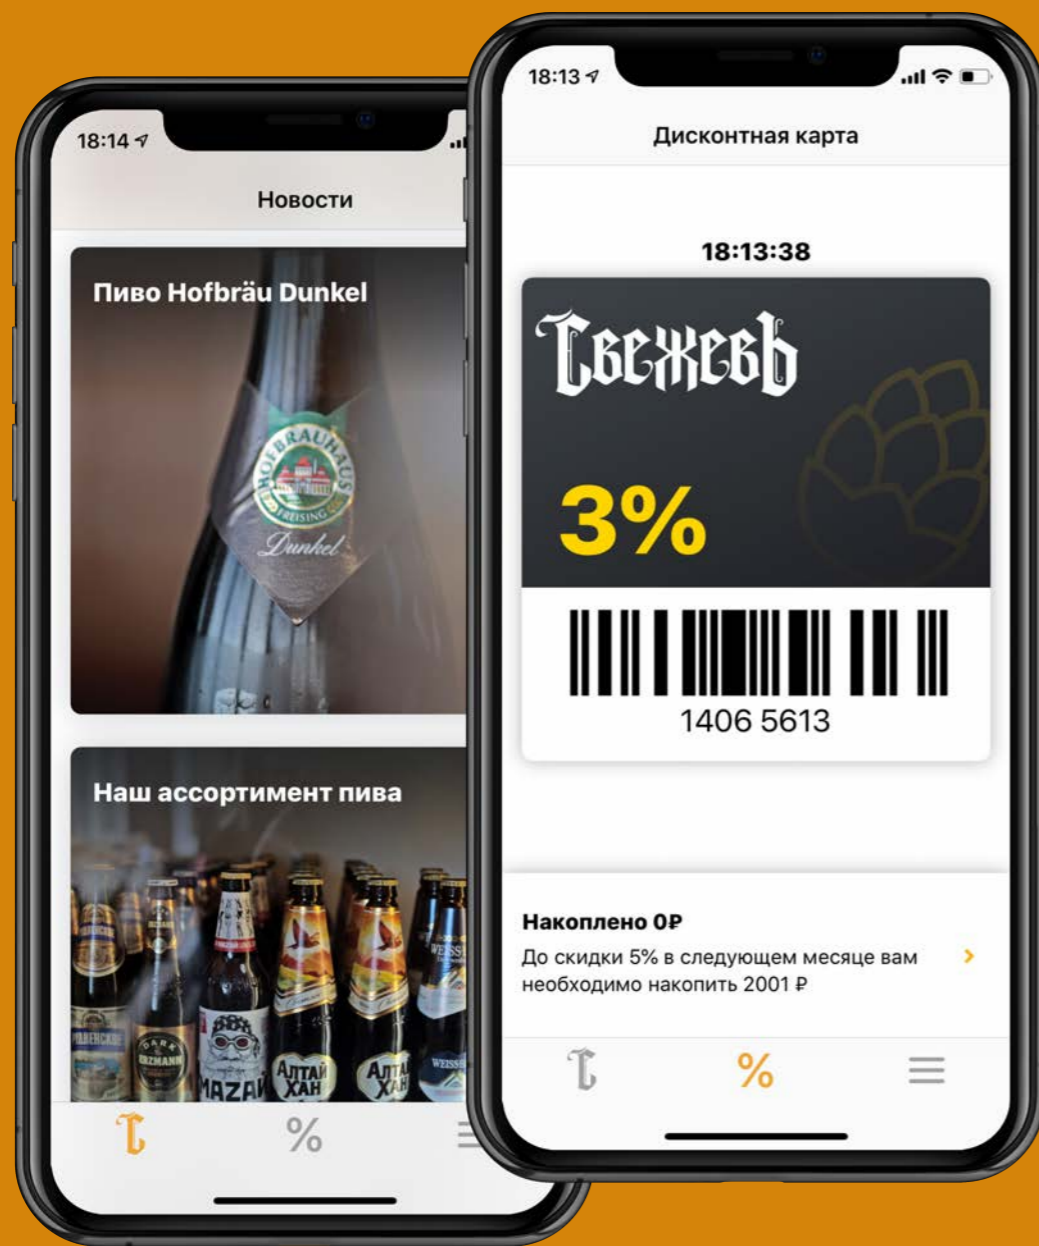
18:14

Новости

Пиво Hofbräu Dunkel

HOFBRÄUHAUS FREISING

Dunkel

Наш ассортимент пива

DARK

MAZAI

АЛТАЙ ХАН

АЛТАЙ ХАН

WEISS

%

18:13

Дисконтная карта

18:13:38

Свежевъ

3%

1406 5613

Накоплено 0₽

До скидки 5% в следующем месяце вам необходимо накопить 2001 ₽

%